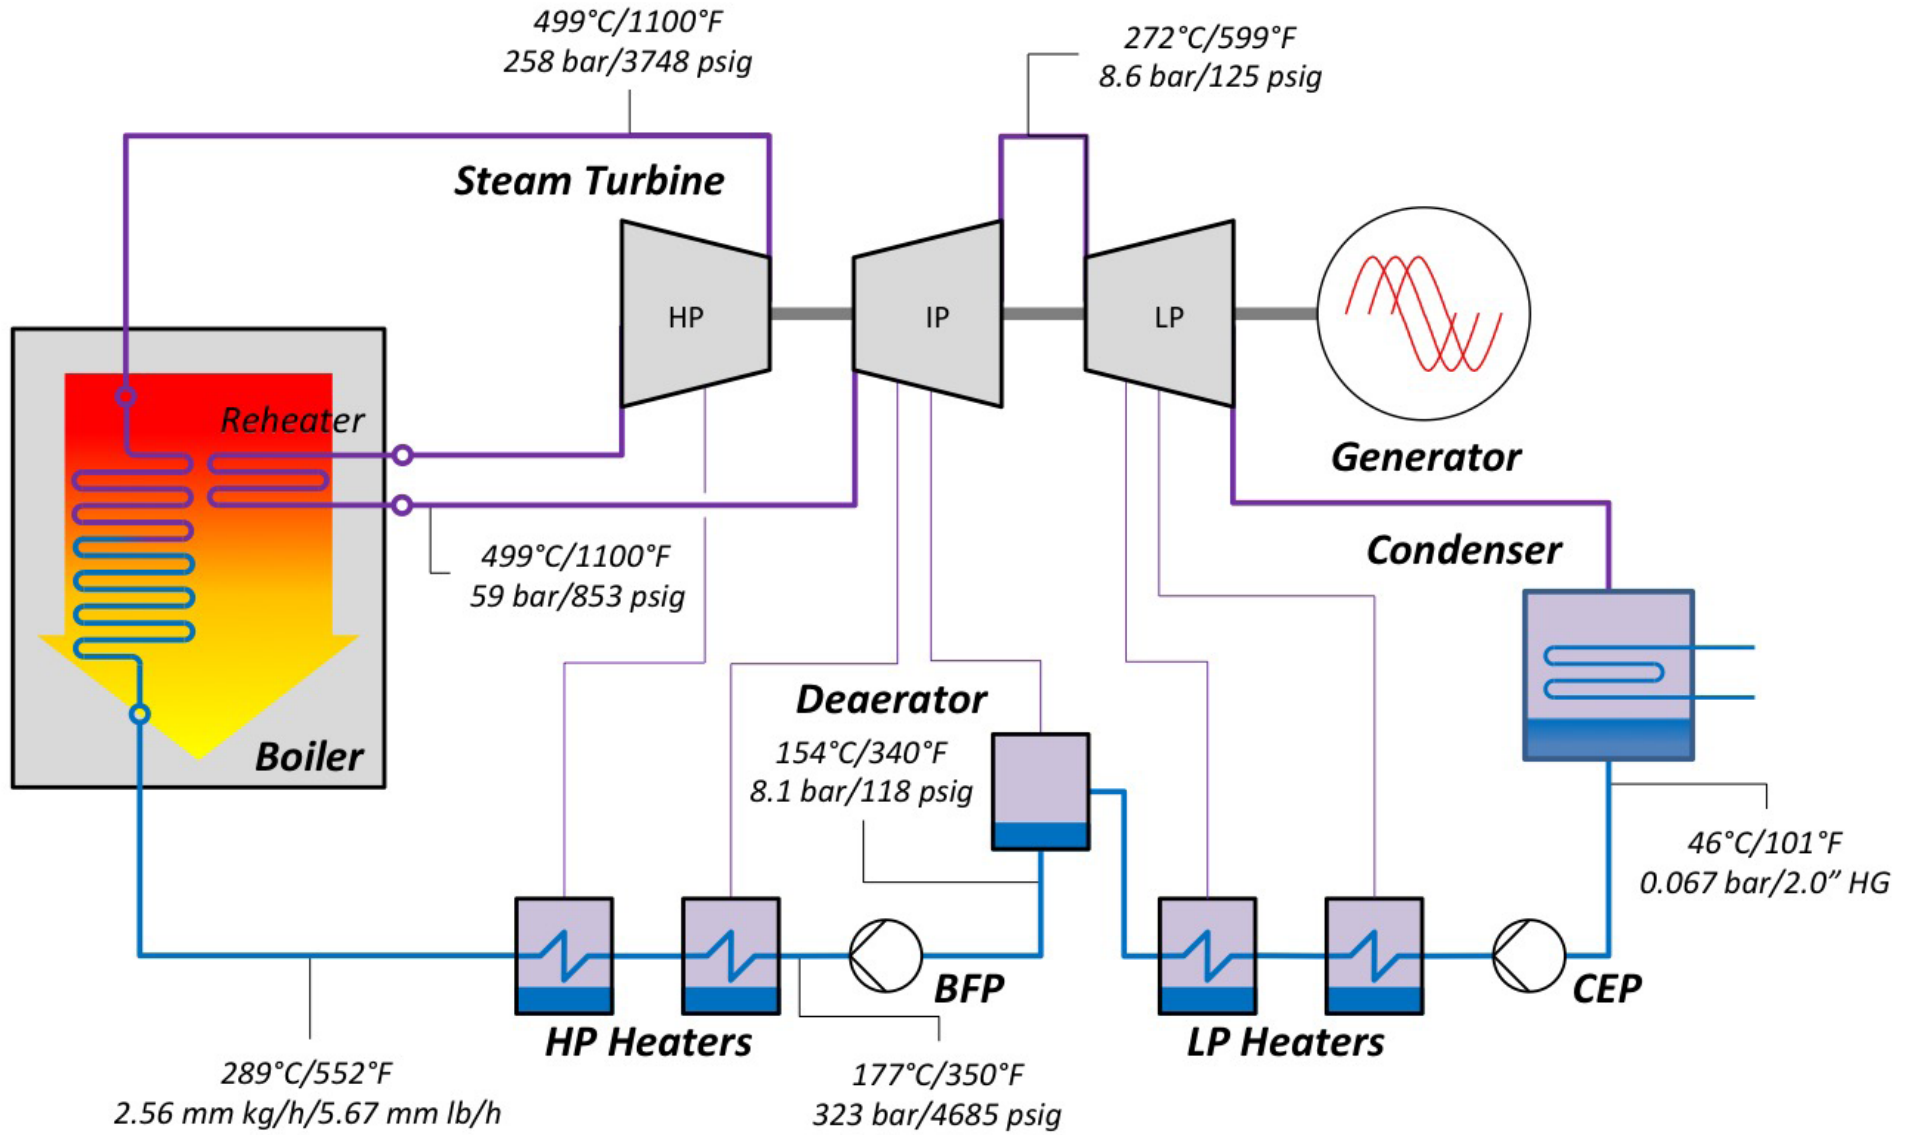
499°C/1100°F
258 bar/3748 psig

272°C/599°F
8.6 bar/125 psig

Steam Turbine

HP

IP

LP

Reheater

Generator

499°C/1100°F
59 bar/853 psig

Condenser

Deaerator

154°C/340°F
8.1 bar/118 psig

Boiler

46°C/101°F
0.067 bar/2.0" HG

BFP

CEP

HP Heaters

LP Heaters

289°C/552°F
2.56 mm kg/h/5.67 mm lb/h

177°C/350°F
323 bar/4685 psig